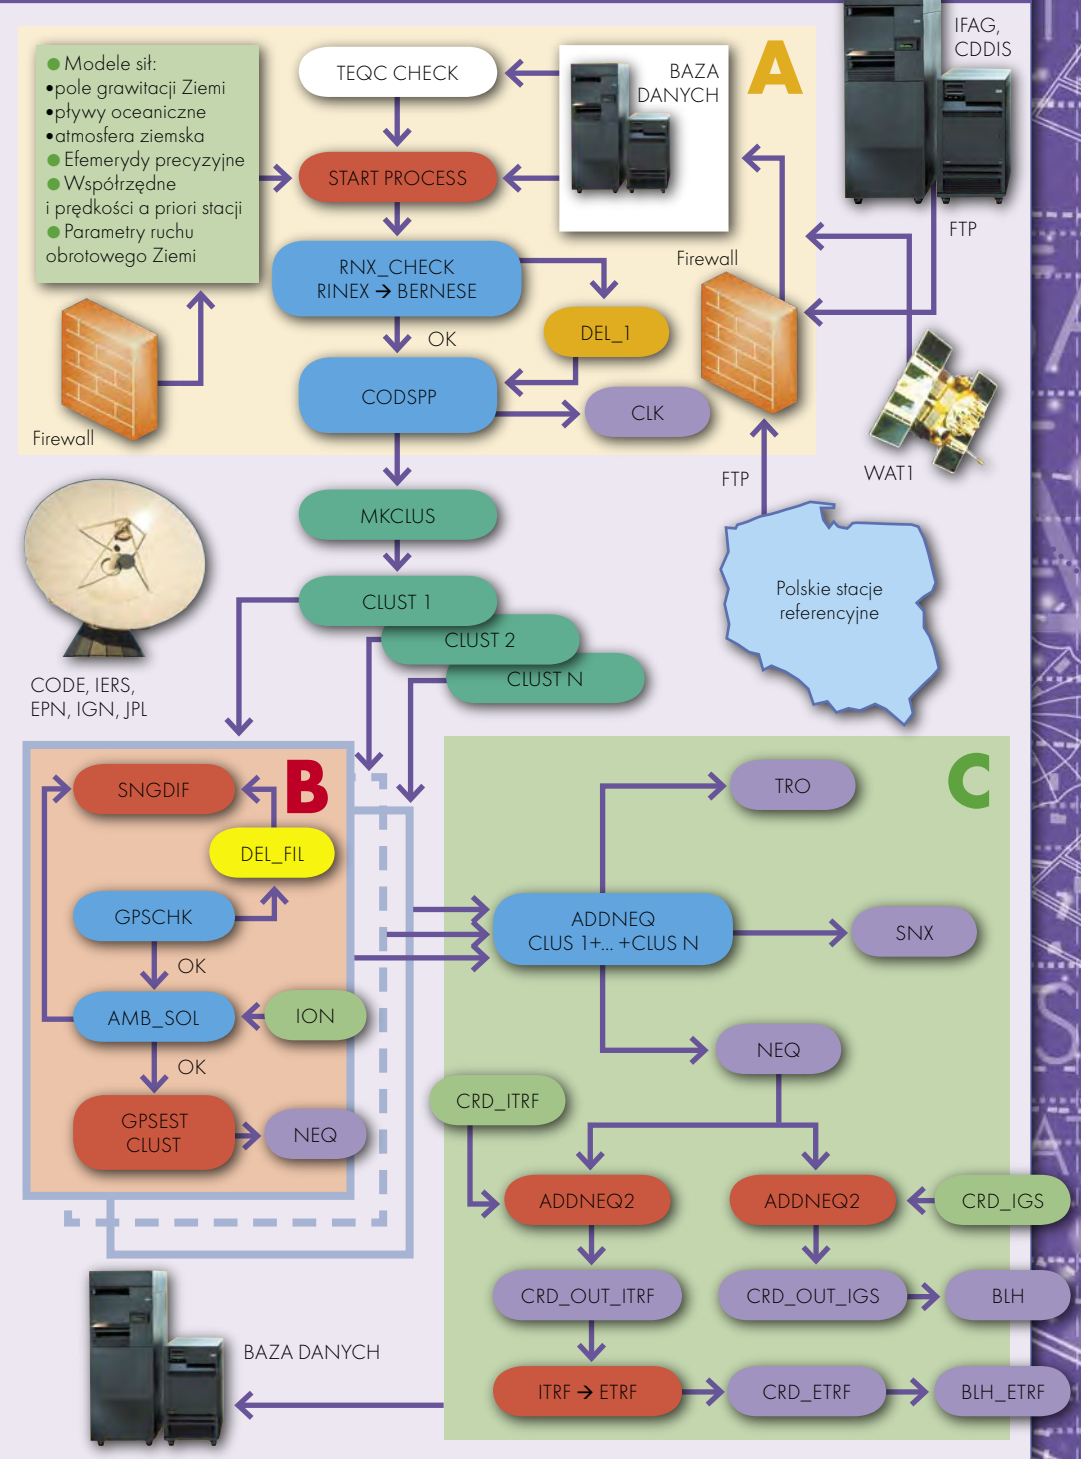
Modele sił:
•pole grawitacji Ziemi
•pływy oceaniczne
•atmosfera ziemska
Efemerydy precyzyjne
Współrzędne i prędkości a priori stacji
Parametry ruchu obrotowego Ziemi

Firewall

TEQC CHECK

START PROCESS

RNX_CHECK
RINEX → BERNESE

OK

DEL_1

CODSPP

CLK

BAZA DANYCH

A

IFAG, CDDIS

FTP

Firewall

WAT1

FTP

Polskie stacje referencyjne

MKCLUS

CLUST 1

CLUST 2

CLUST N

CODE, IERS, EPN, IGN, JPL

SNGDIF

B

DEL_FIL

GPSCHK

OK

AMB_SOL

ION

OK

GPSEST CLUST

NEQ

C

TRO

ADDNEQ
CLUS 1+... +CLUS N

SNX

NEQ

CRD_ITRF

ADDNEQ2

ADDNEQ2

CRD_IGS

CRD_OUT_ITRF

CRD_OUT_IGS

BLH

BAZA DANYCH

ITRF → ETRF

CRD_ETRF

BLH_ETRF